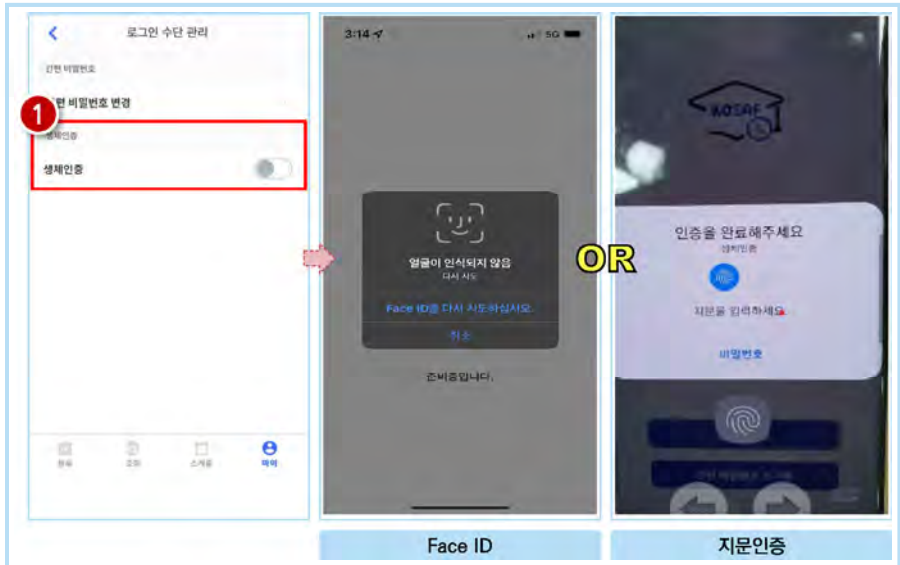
로그인 수단 관리

간편 비밀번호

간편 비밀번호 변경

1

생체인증

생체인증

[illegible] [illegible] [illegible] 마이

3:14 5G

얼굴이 인식되지 않음
다시 시도

Face ID를 다시 시도하십시오.

취소

준비중입니다.

OR

KOSAF

인증을 완료해주세요
생체인증

지문을 입력하세요

비밀번호

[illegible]

Face ID

지문인증